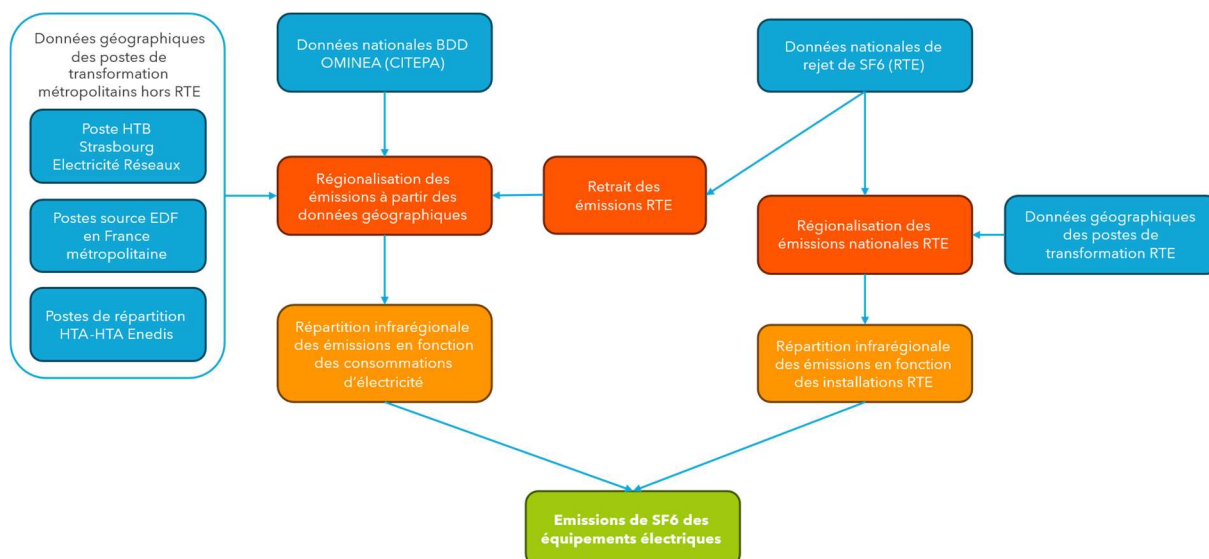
Données géographiques des postes de transformation métropolitains hors RTE

Poste HTB Strasbourg Electricité Réseaux

Postes source EDF en France métropolitaine

Postes de répartition HTA-HTA Enedis

Données nationales BDD OMINEA (CITEPA)

Régionalisation des émissions à partir des données géographiques

Répartition infrarégionale des émissions en fonction des consommations d'électricité

Retrait des émissions RTE

Données nationales de rejet de SF6 (RTE)

Régionalisation des émissions nationales RTE

Données géographiques des postes de transformation RTE

Répartition infrarégionale des émissions en fonction des installations RTE

Emissions de SF6 des équipements électriques